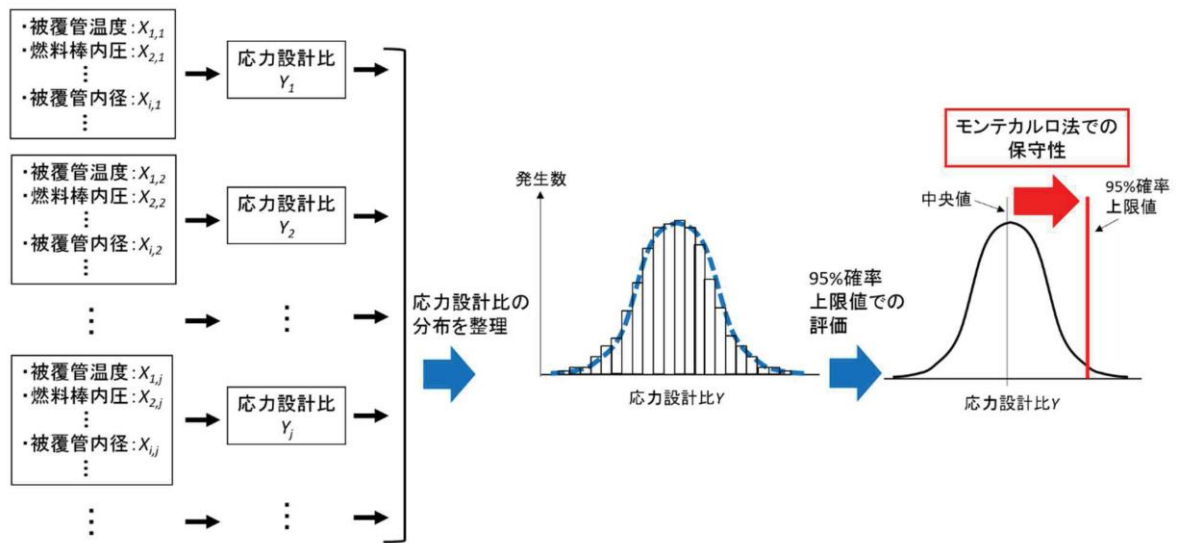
・被覆管温度:$X_{1,1}$
・燃料棒内圧:$X_{2,1}$
⋮
・被覆管内径:$X_{i,1}$
⋮

応力設計比 $Y_1$

・被覆管温度:$X_{1,2}$
・燃料棒内圧:$X_{2,2}$
⋮
・被覆管内径:$X_{i,2}$
⋮

応力設計比 $Y_2$

⋮

・被覆管温度:$X_{1,j}$
・燃料棒内圧:$X_{2,j}$
⋮
・被覆管内径:$X_{i,j}$
⋮

応力設計比 $Y_j$

⋮

応力設計比の分布を整理

発生数

応力設計比$Y$

95%確率上限値での評価

モンテカルロ法での保守性

中央値

95%確率上限値

応力設計比$Y$